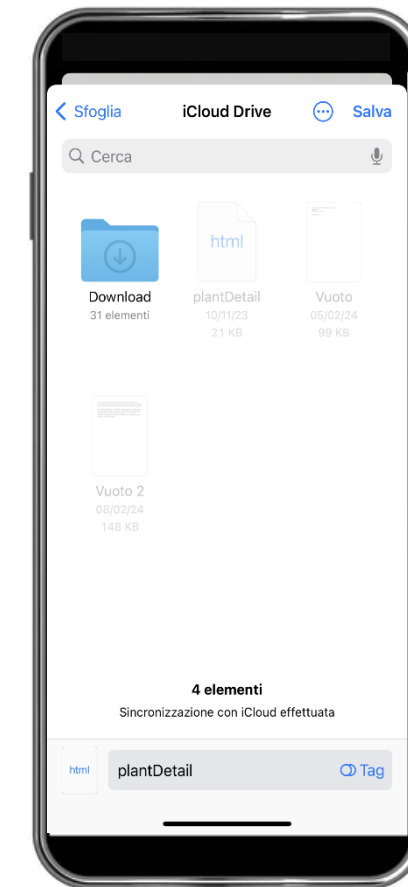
Sfoglia

iCloud Drive

Salva

Cerca

Download
31 elementi

html
plantDetail
10/11/23
21 KB

Vuoto
05/02/24
99 KB

Vuoto 2
08/02/24
148 KB

4 elementi

Sincronizzazione con iCloud effettuata

html

plantDetail

Tag